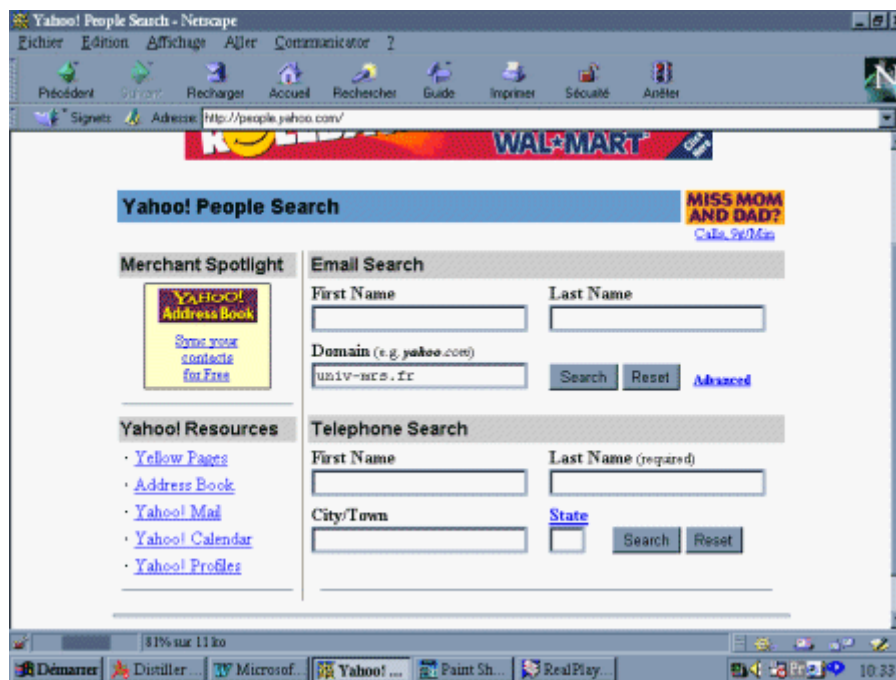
Yahoo! People Search - Netscape

Fichier Edition Affichage Aller Communicator ?

Précédent Suivant Recharger Accueil Rechercher Guide Imprimer Sécurité Arrêter

Signets Adresse: http://people.yahoo.com/

WAL*MART Click Here

Yahoo! People Search

MISS MOM AND DAD?
Calls, 9¢/Min

Merchant Spotlight

YAHOO! Address Book

Sync your contacts for Free

Yahoo! Resources

· Yellow Pages
· Address Book
· Yahoo! Mail
· Yahoo! Calendar
· Yahoo! Profiles

Email Search

First Name

Last Name

Domain (e.g. yahoo.com)

univ-mrs.fr

Search Reset Advanced

Telephone Search

First Name

Last Name (required)

City/Town

State

Search Reset

81% sur 11 ko

Démarrer Distiller ... Microsof... Yahoo! ... Paint Sh... RealPlay...

10:33